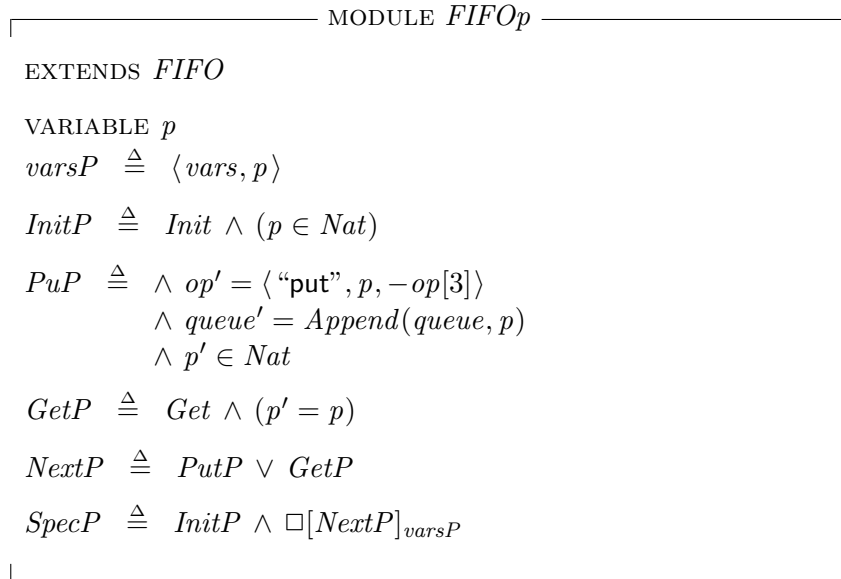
MODULE $FIFOp$

EXTENDS $FIFO$

VARIABLE $p$

$varsP \triangleq \langle vars, p \rangle$

$InitP \triangleq Init \land (p \in Nat)$

$PuP \triangleq \land\ op' = \langle \text{“put”}, p, -op[3] \rangle$
$\land\ queue' = Append(queue, p)$
$\land\ p' \in Nat$

$GetP \triangleq Get \land (p' = p)$

$NextP \triangleq PutP \lor GetP$

$SpecP \triangleq InitP \land \Box[NextP]_{varsP}$